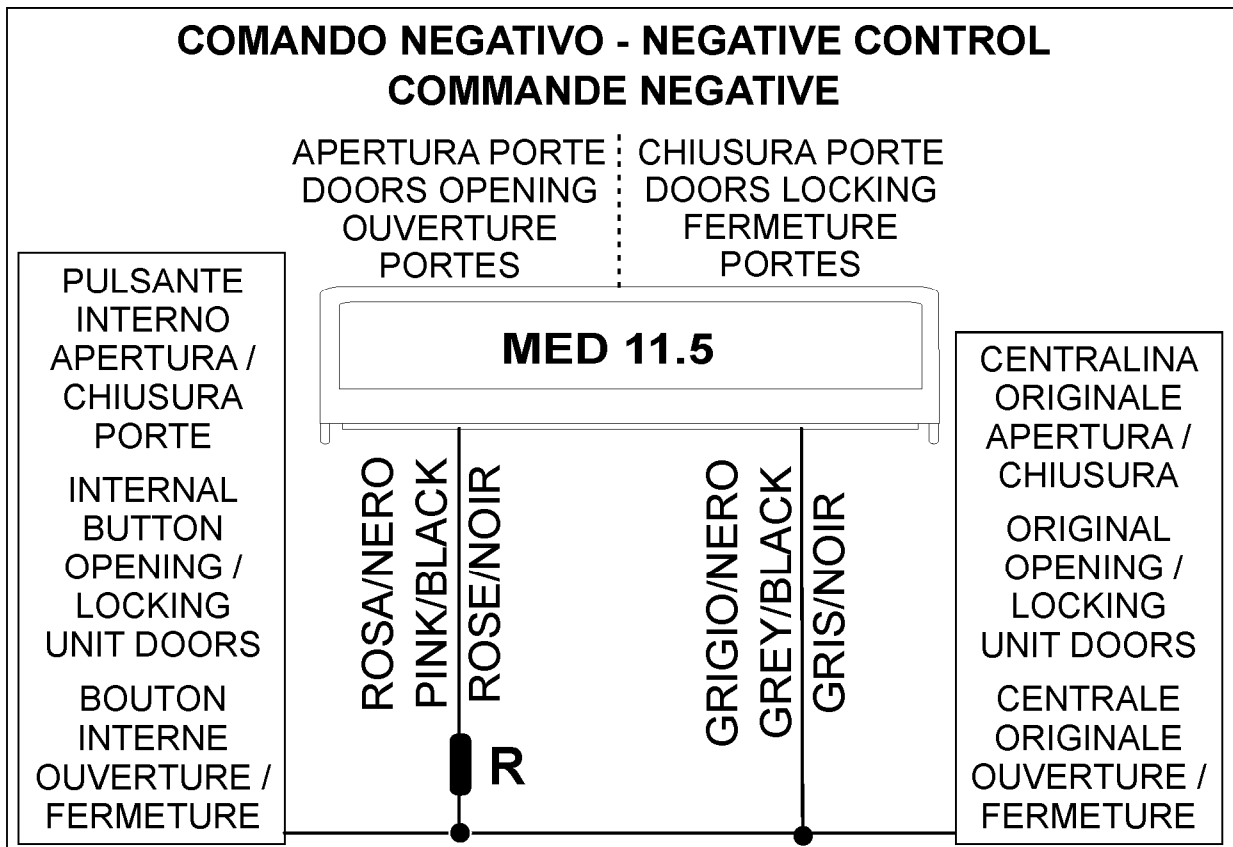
COMANDO NEGATIVO - NEGATIVE CONTROL
COMMANDE NEGATIVE

APERTURA PORTE
DOORS OPENING
OUVERTURE PORTES

CHIUSURA PORTE
DOORS LOCKING
FERMETURE PORTES

PULSANTE INTERNO APERTURA / CHIUSURA PORTE

INTERNAL BUTTON OPENING / LOCKING UNIT DOORS

BOUTON INTERNE OUVERTURE / FERMETURE

MED 11.5

ROSA/NERO
PINK/BLACK
ROSE/NOIR

R

GRIGIO/NERO
GREY/BLACK
GRIS/NOIR

CENTRALINA ORIGINALE APERTURA / CHIUSURA

ORIGINAL OPENING / LOCKING UNIT DOORS

CENTRALE ORIGINALE OUVERTURE / FERMETURE